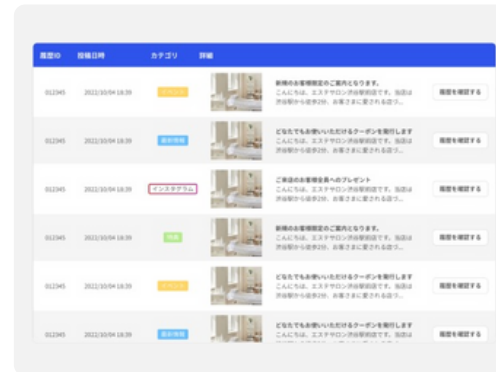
| 履歴ID | 投稿日時 | カテゴリ | 詳細 | | |
|---|---|---|---|---|---|
| 012345 | 2022/10/04 18:39 | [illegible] | | 新規のお客様限定のご案内となります。 こんにちは、エステサロン渋谷駅前店です。当店は渋谷駅から徒歩2分、お客さまに愛される店づ... | 履歴を確認する |
| 012345 | 2022/10/04 18:39 | 最新情報 | | どなたでもお使いいただけるクーポンを発行します こんにちは、エステサロン渋谷駅前店です。当店は渋谷駅から徒歩2分、お客さまに愛される店づ... | 履歴を確認する |
| 012345 | 2022/10/04 18:39 | インスタグラム | | ご来店のお客様全員へのプレゼント こんにちは、エステサロン渋谷駅前店です。当店は渋谷駅から徒歩2分、お客さまに愛される店づ... | 履歴を確認する |
| 012345 | 2022/10/04 18:39 | 特典 | | 新規のお客様限定のご案内となります。 こんにちは、エステサロン渋谷駅前店です。当店は渋谷駅から徒歩2分、お客さまに愛される店づ... | 履歴を確認する |
| 012345 | 2022/10/04 18:39 | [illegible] | | どなたでもお使いいただけるクーポンを発行します こんにちは、エステサロン渋谷駅前店です。当店は渋谷駅から徒歩2分、お客さまに愛される店づ... | 履歴を確認する |
| 012345 | 2022/10/04 18:39 | 最新情報 | | どなたでもお使いいただけるクーポンを発行します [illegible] | 履歴を確認する |